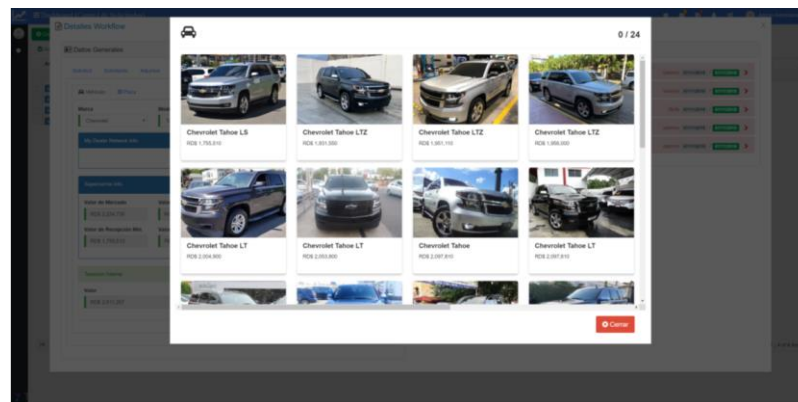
0 / 24

Chevrolet Tahoe LS
RD$ 1,795,010

Chevrolet Tahoe LTZ
RD$ 1,851,550

Chevrolet Tahoe LTZ
RD$ 1,851,110

Chevrolet Tahoe LTZ
RD$ 1,888,000

Chevrolet Tahoe LT
RD$ 2,004,900

Chevrolet Tahoe LT
RD$ 2,050,800

Chevrolet Tahoe
RD$ 2,097,810

Chevrolet Tahoe LT
RD$ 2,097,810

Cerrar

Detalles Workflow

Datos Generales

Marca

Chevrolet

Valor de Mercado

RD$ 2,224,738

Valor de Recepción Min

RD$ 1,780,010

Valor

RD$ 2,001,265

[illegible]